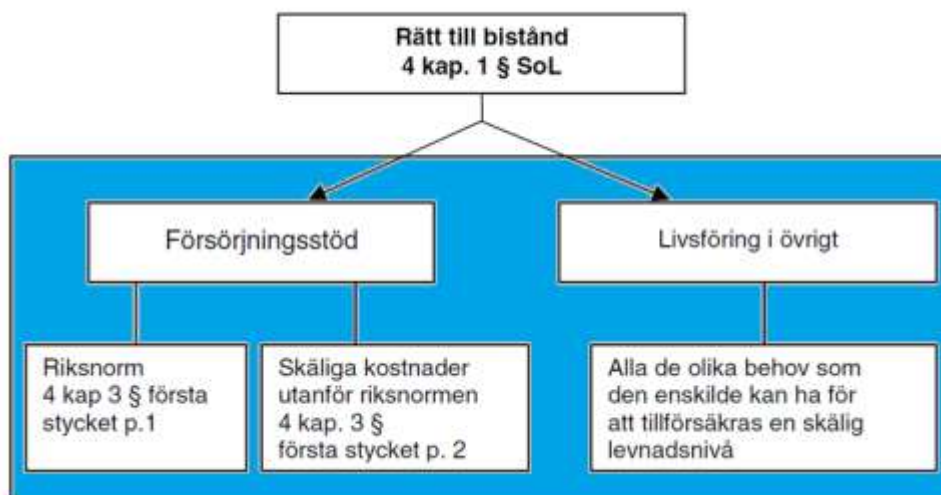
Rätt till bistånd
4 kap. 1 § SoL

Försörjningsstöd

Livsföring i övrigt

Riksnorm
4 kap 3 § första stycket p.1

Skäliga kostnader utanför riksnormen
4 kap. 3 §
första stycket p. 2

Alla de olika behov som den enskilde kan ha för att tillförsäkras en skälig levnadsnivå